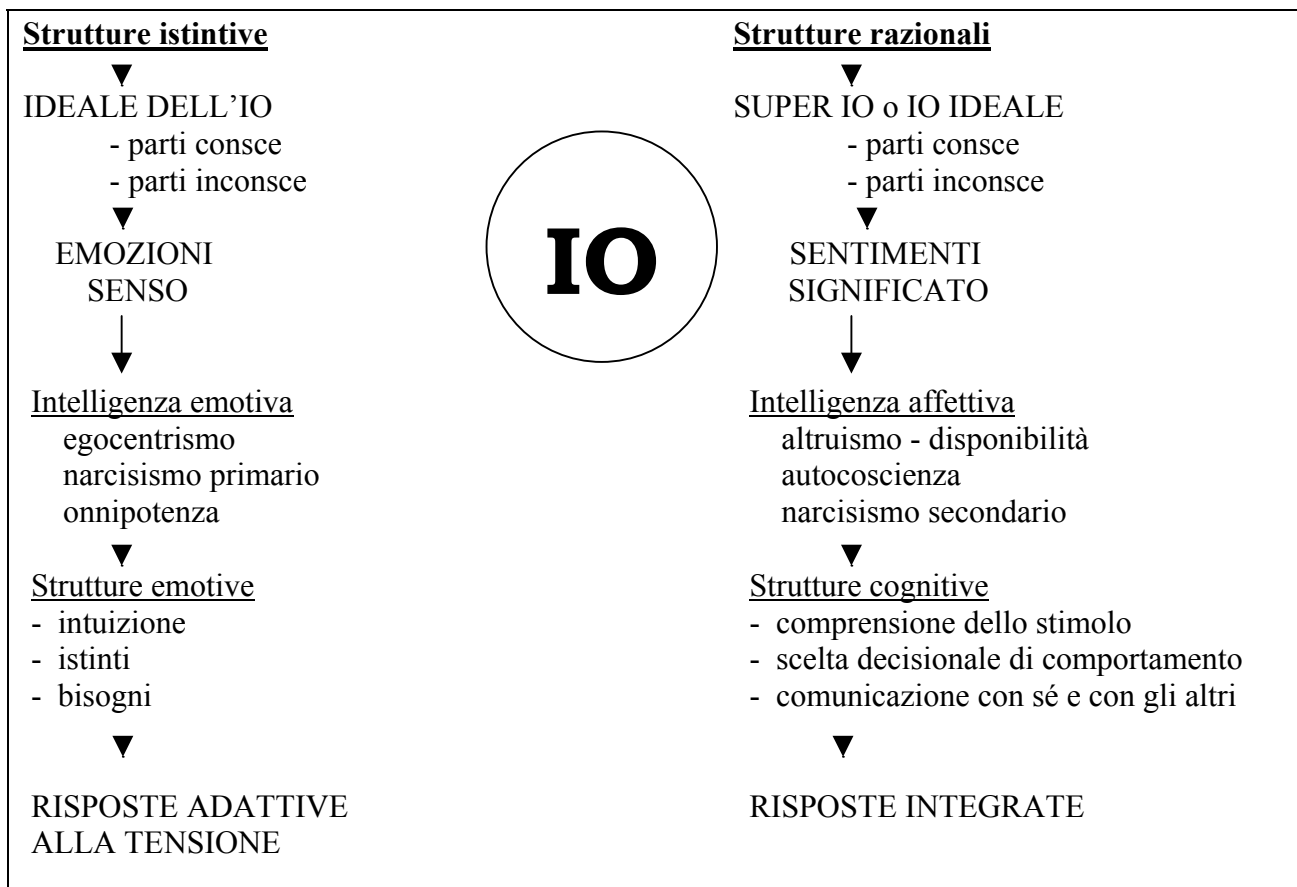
Strutture istintive

IDEALE DELL'IO
- parti consce
- parti inconsce

EMOZIONI
SENSO

Intelligenza emotiva
egocentrismo
narcisismo primario
onnipotenza

Strutture emotive
- intuizione
- istinti
- bisogni

RISPOSTE ADATTIVE ALLA TENSIONE

IO

Strutture razionali

SUPER IO o IO IDEALE
- parti consce
- parti inconsce

SENTIMENTI
SIGNIFICATO

Intelligenza affettiva
altruismo - disponibilità
autocoscienza
narcisismo secondario

Strutture cognitive
- comprensione dello stimolo
- scelta decisionale di comportamento
- comunicazione con sé e con gli altri

RISPOSTE INTEGRATE